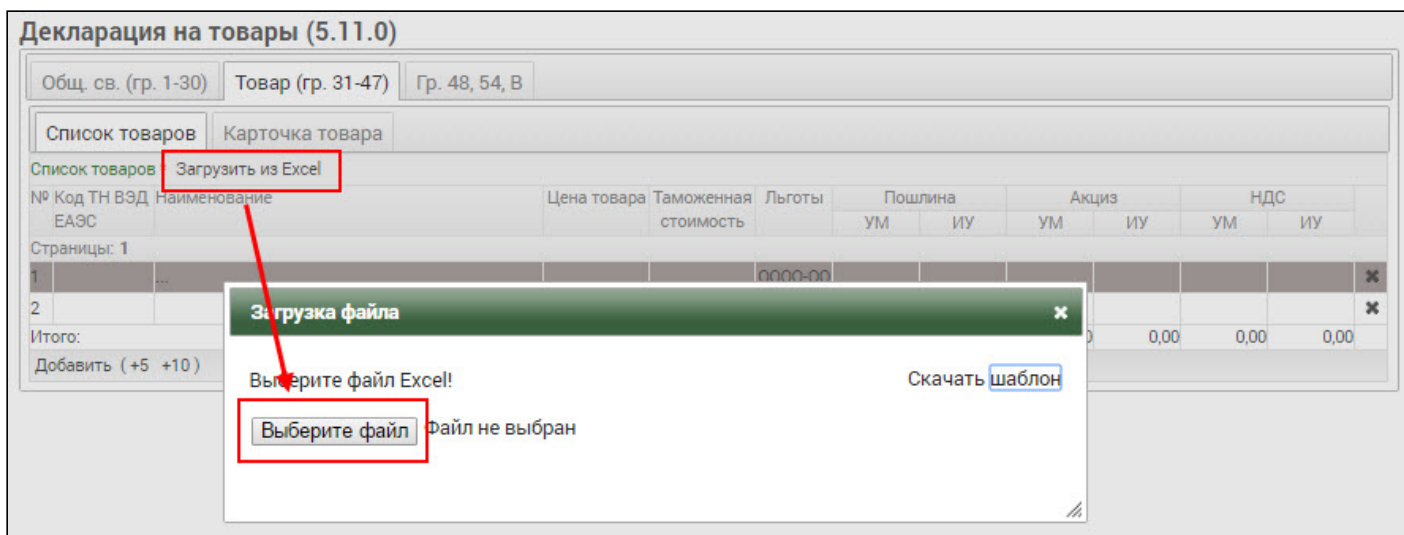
Декларация на товары (5.11.0)

Общ. св. (гр. 1-30) Товар (гр. 31-47) Гр. 48, 54, В

Список товаров Карточка товара

Список товаров Загрузить из Excel

| № | Код ТН ВЭД ЕАЭС | Наименование | Цена товара | Таможенная стоимость | Льготы | Пошлина УМ | Пошлина ИУ | Акциз УМ | Акциз ИУ | НДС УМ | НДС ИУ | |
|---|---|---|---|---|---|---|---|---|---|---|---|---|
| Страницы: 1 | | | | | | | | | | | | |
| 1 | | ... | | | 0000-00 | | | | | | | ✖ |
| 2 | | | | | | | | | | | | ✖ |
| Итого: | | | | | | | | | 0,00 | 0,00 | 0,00 | |

Добавить (+5 +10)

Загрузка файла ×

Выберите файл Excel!

Скачать шаблон

Выберите файл Файл не выбран